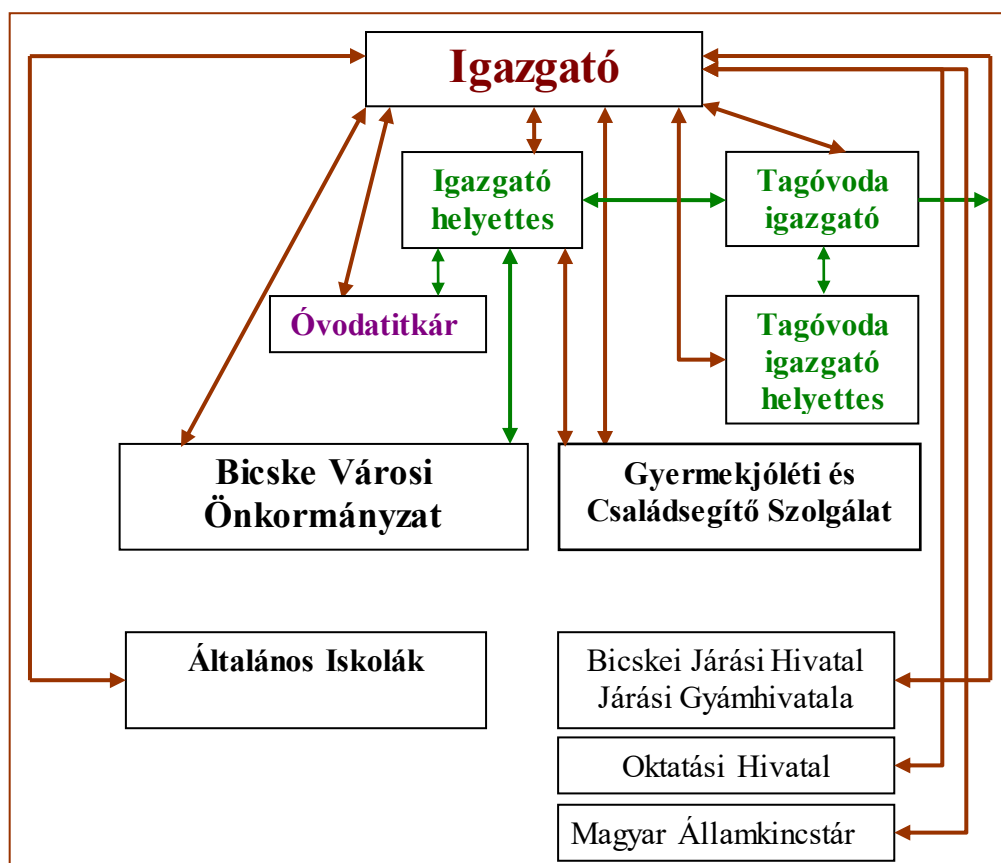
Igazgató

Igazgató helyettes

Tagóvoda igazgató

Óvodatitkár

Tagóvoda igazgató helyettes

Bicske Városi Önkormányzat

Gyermekjóléti és Családsegítő Szolgálat

Általános Iskolák

Bicskei Járási Hivatal Járási Gyámhivatala

Oktatási Hivatal

Magyar Államkincstár